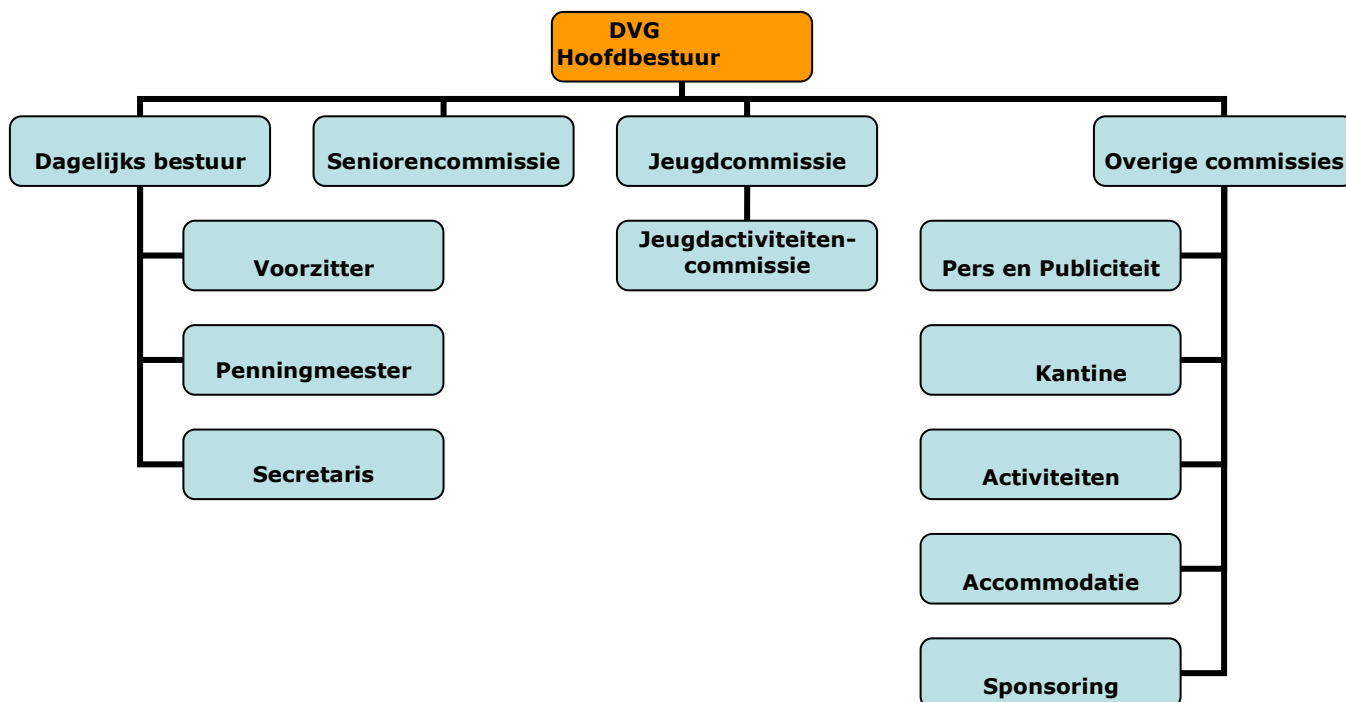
DVG
Hoofdbestuur

Dagelijks bestuur

Voorzitter

Penningmeester

Secretaris

Seniorencommissie

Jeugdcommissie

Jeugdactiviteitencommissie

Overige commissies

Pers en Publiciteit

Kantine

Activiteiten

Accommodatie

Sponsoring